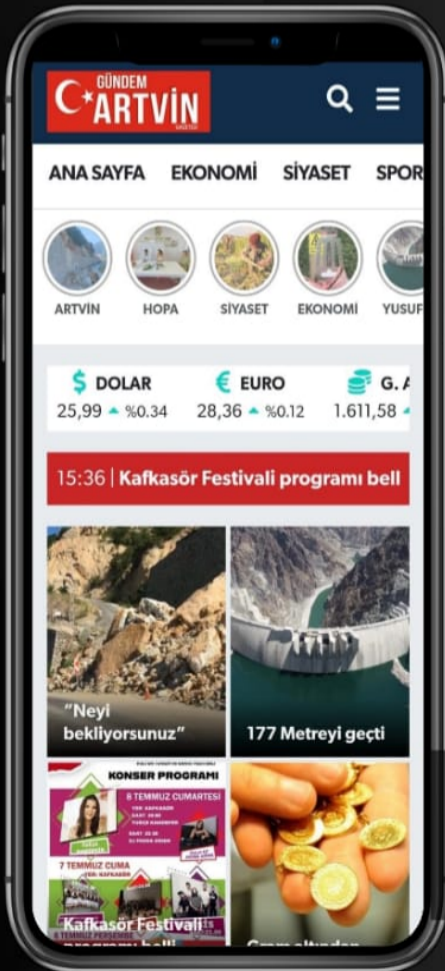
GÜNDEM ARTVİN

ANA SAYFA EKONOMİ SİYASET SPOR

ARTVİN HOPA SİYASET EKONOMİ YUSUF

$ DOLAR 25,99 %0.34
€ EURO 28,36 %0.12
G. A 1.611,58

15:36 | Kafkasör Festivali programı bell

"Neyi bekliyorsunuz"

177 Metreyi geçti

KONSER PROGRAMI
8 TEMMUZ CUMARTESİ
7 TEMMUZ CUMA

Kafkasör Festivali
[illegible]

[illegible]